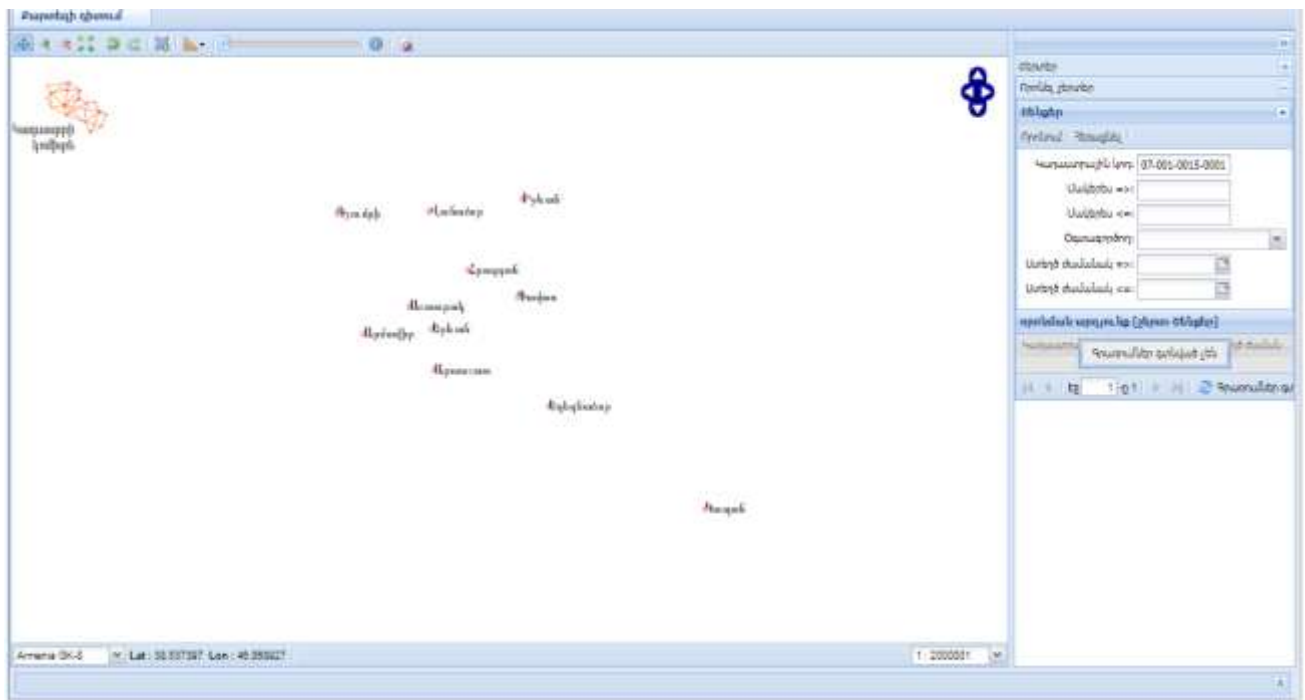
Քարտեզի դիտում

Կադաստրային կոդերի

Շիրակ

Արագածոտն

Լոռի

Տավուշ

Կոտայք

Գեղարքունիք

Արարատ

Վայոց ձոր

Սյունիք

Երևան

Արմավիր

Armenia GK-0 Lat : 38.537397 Lon : 45.355927

1 : 2000001

Շերտեր

Ֆոնային շերտեր

Օբյեկտներ

Որոնում Դասավորել

Կադաստրային կոդ: 07-001-0015-0001

Մակերես >=:

Մակերես <=:

Օգտագործող:

Ստեղծ ժամանակ >=:

Ստեղծ ժամանակ <=:

Որոնման արդյունք [Տվյալ Օբյեկտ]

Գրառումներ գտնված չեն

էջ 1 -ը 1

Գրառումներ գ